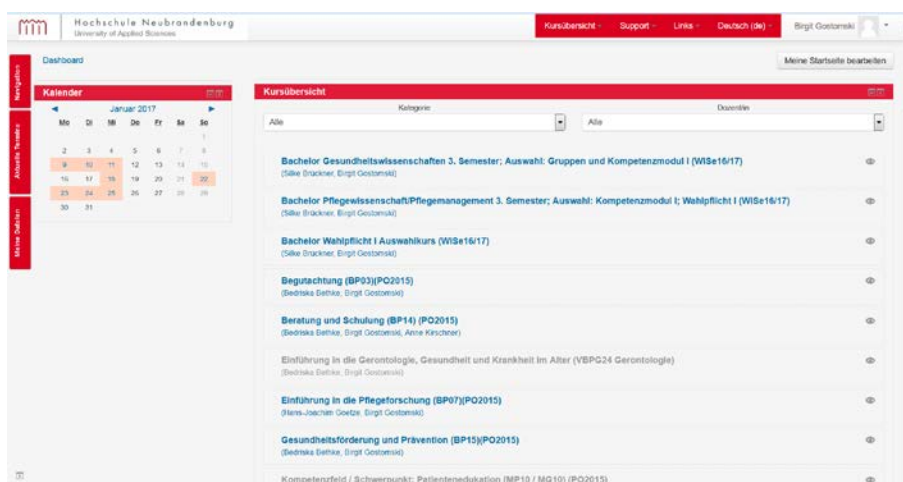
Hochschule Neubrandenburg
University of Applied Sciences

Kursübersicht | Support | Links | Deutsch (de) | Birgit Gostomski

Navigation
Aktuelle Termine
Meine Dateien

Dashboard

Meine Startseite bearbeiten

Kalender

◄ Januar 2017 ►

| Mo | Di | Mi | Do | Fr | Sa | So |
|---|---|---|---|---|---|---|
| | | | | | | 1 |
| 2 | 3 | 4 | 5 | 6 | 7 | 8 |
| 9 | 10 | 11 | 12 | 13 | 14 | 15 |
| 16 | 17 | 18 | 19 | 20 | 21 | 22 |
| 23 | 24 | 25 | 26 | 27 | 28 | 29 |
| 30 | 31 | | | | | |

Kursübersicht

Kategorie
Alle

Dozent/in
Alle

Bachelor Gesundheitswissenschaften 3. Semester; Auswahl: Gruppen und Kompetenzmodul I (WiSe16/17)
(Silke Brückner, Birgit Gostomski)

Bachelor Pflegewissenschaft/Pflegemanagement 3. Semester; Auswahl: Kompetenzmodul I; Wahlpflicht I (WiSe16/17)
(Silke Brückner, Birgit Gostomski)

Bachelor Wahlpflicht I Auswahlkurs (WiSe16/17)
(Silke Brückner, Birgit Gostomski)

Begutachtung (BP03)(PO2015)
(Bedriska Bethke, Birgit Gostomski)

Beratung und Schulung (BP14) (PO2015)
(Bedriska Bethke, Birgit Gostomski, Anne Kirschner)

Einführung in die Gerontologie, Gesundheit und Krankheit im Alter (VBPG24 Gerontologie)
(Bedriska Bethke, Birgit Gostomski)

Einführung in die Pflegeforschung (BP07)(PO2015)
(Hans-Joachim Goetze, Birgit Gostomski)

Gesundheitsförderung und Prävention (BP15)(PO2015)
(Bedriska Bethke, Birgit Gostomski)

Kompetenzfeld / Schwerpunkt: Patientenedukation (MP10 / MG10) (PO2015)